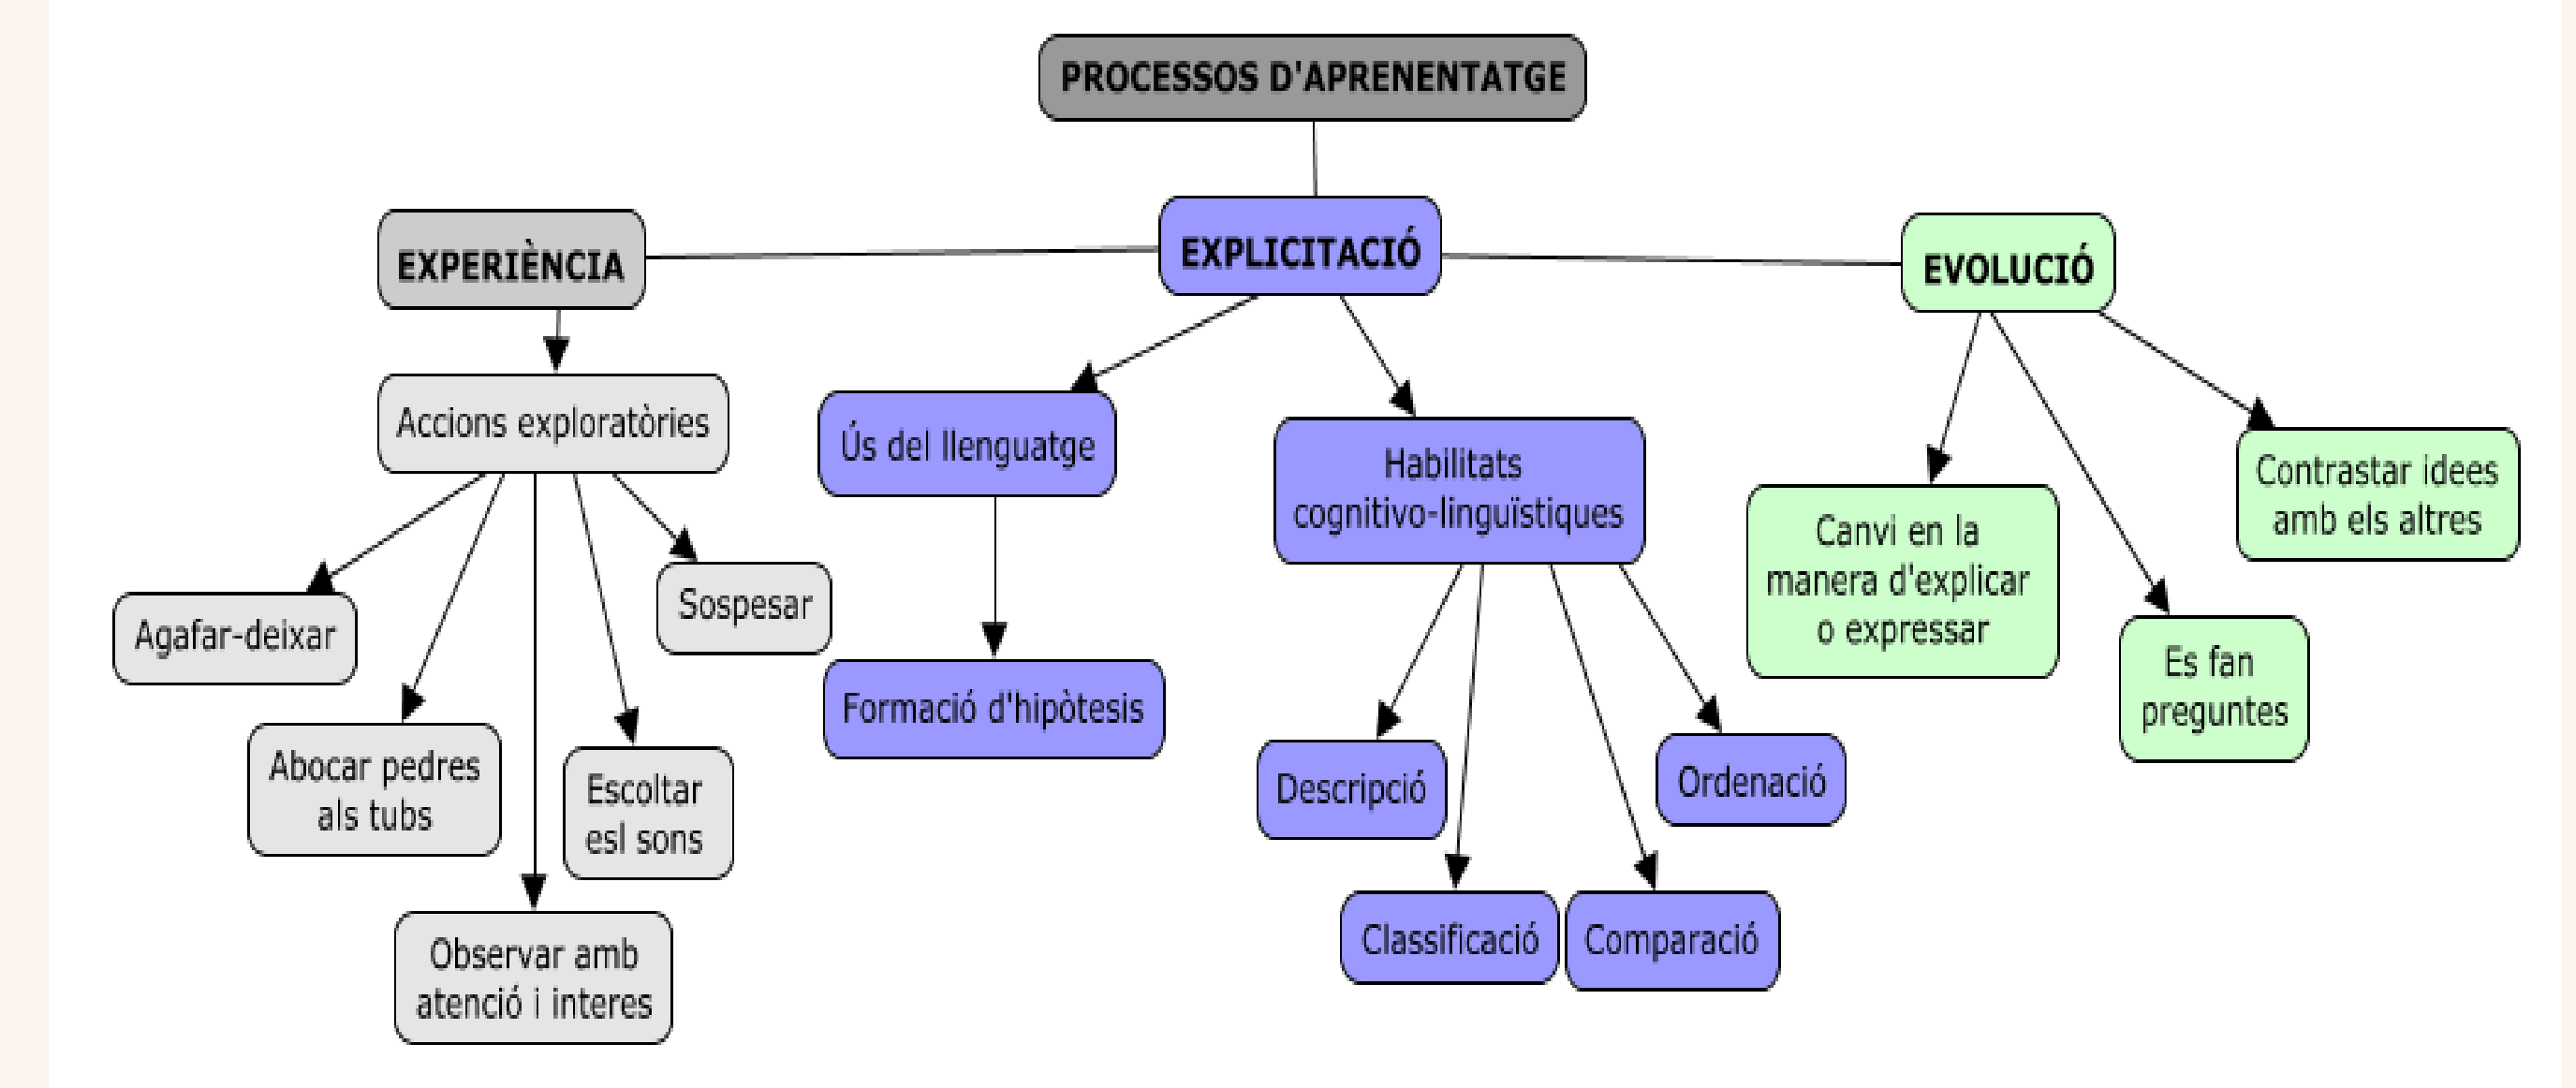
PROCESSOS D'APRENENTATGE

EXPERIÈNCIA

EXPLICITACIÓ

EVOLUCIÓ

Accions exploratòries

Agafar-deixar

Abocar pedres als tubs

Observar amb atenció i interes

Escoltar esl sons

Sospesar

Ús del llenguatge

Formació d'hipòtesis

Habilitats cognitivo-linguïstiques

Descripció

Classificació

Comparació

Ordenació

Canvi en la manera d'explicar o expressar

Es fan preguntes

Contrastar idees amb els altres